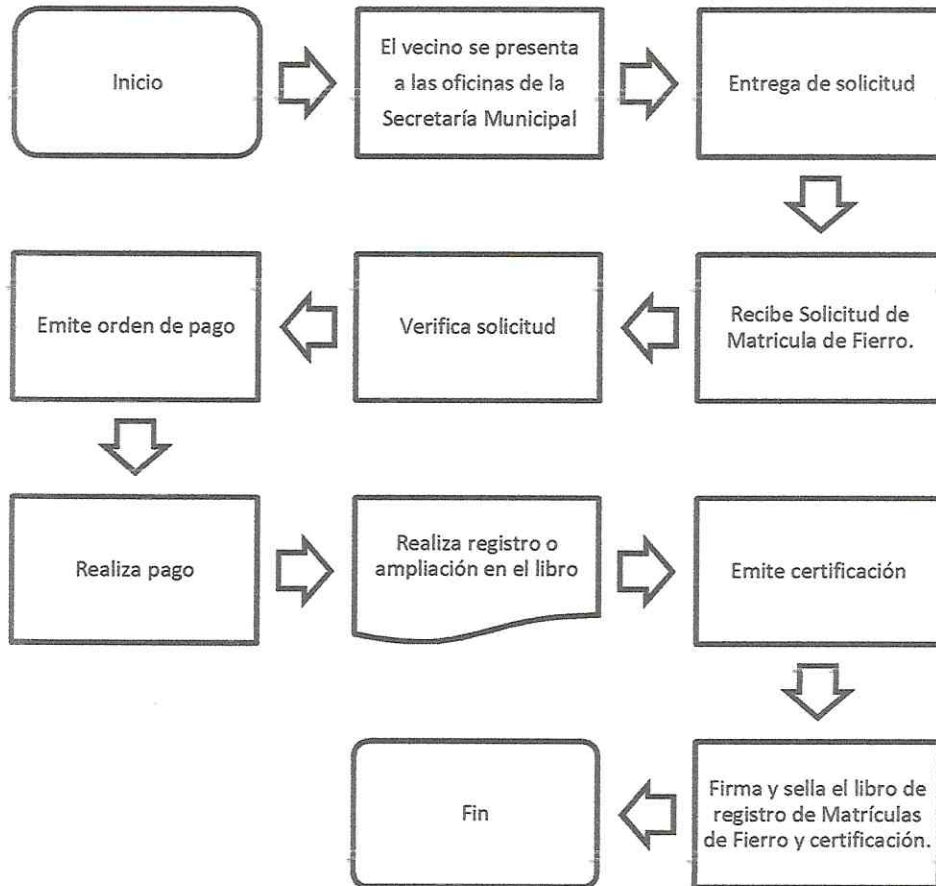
Inicio

El vecino se presenta a las oficinas de la Secretaría Municipal

Entrega de solicitud

Recibe Solicitud de Matricula de Fierro.

Verifica solicitud

Emite orden de pago

Realiza pago

Realiza registro o ampliación en el libro

Emite certificación

Firma y sella el libro de registro de Matrículas de Fierro y certificación.

Fin